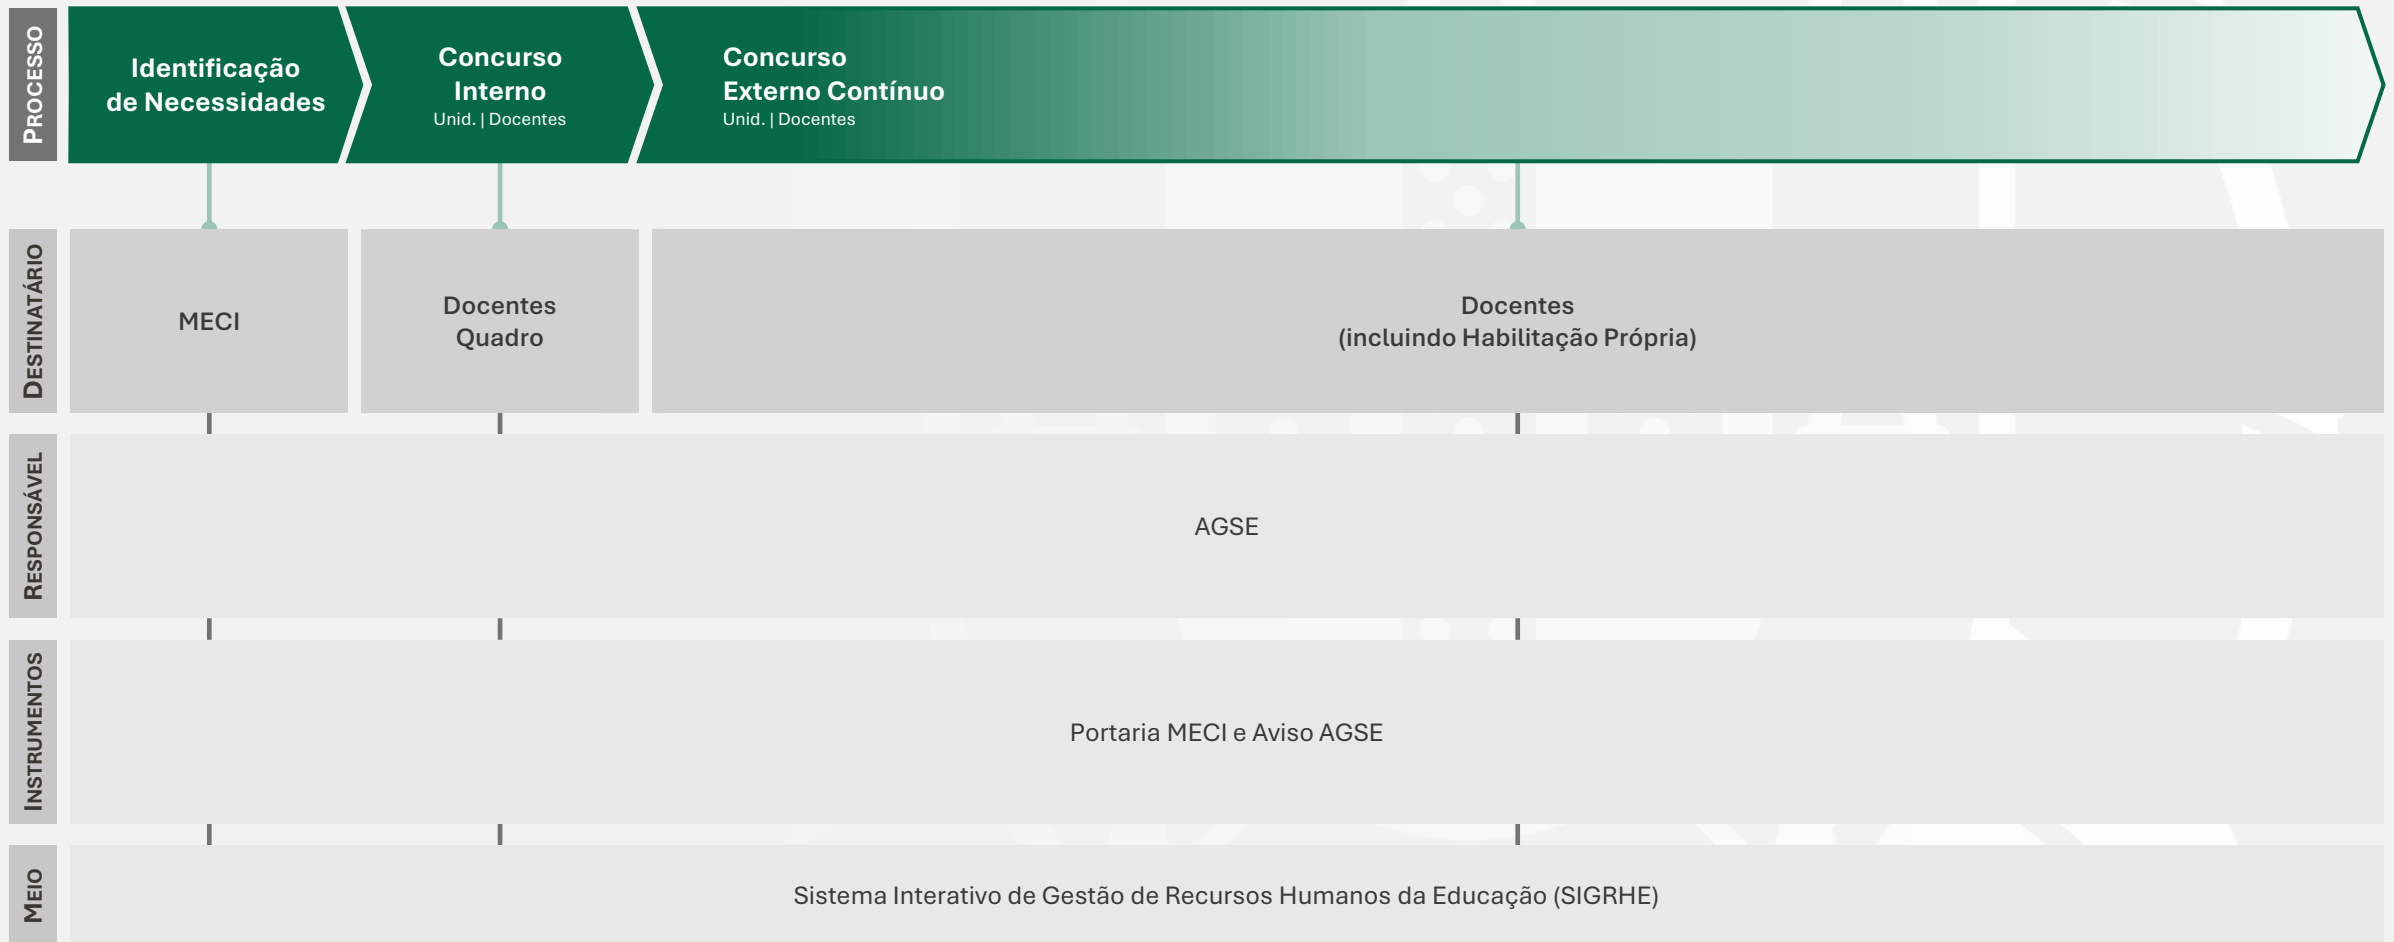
PROCESSO

Identificação de Necessidades

Concurso Interno
Unid. | Docentes

Concurso Externo Contínuo
Unid. | Docentes

DESTINATÁRIO

MECI

Docentes Quadro

Docentes
(incluindo Habilitação Própria)

RESPONSÁVEL

AGSE

INSTRUMENTOS

Portaria MECI e Aviso AGSE

MEIO

Sistema Interativo de Gestão de Recursos Humanos da Educação (SIGRHE)